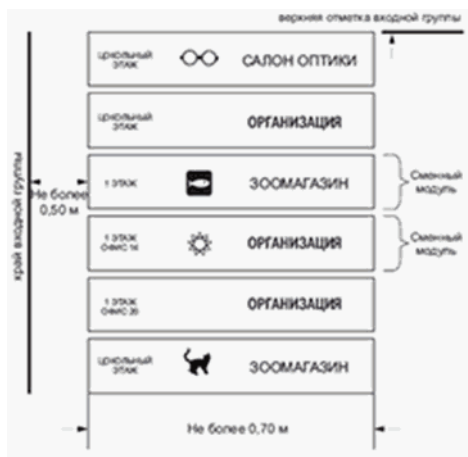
верхняя отметка входной группы

край входной группы

цокольный этаж САЛОН ОПТИКИ

цокольный этаж ОРГАНИЗАЦИЯ

Не более 0,50 м

1 этаж ЗООМАГАЗИН

Сменный модуль

1 этаж офис 14 ОРГАНИЗАЦИЯ

Сменный модуль

1 этаж офис 20 ОРГАНИЗАЦИЯ

цокольный этаж ЗООМАГАЗИН

Не более 0,70 м